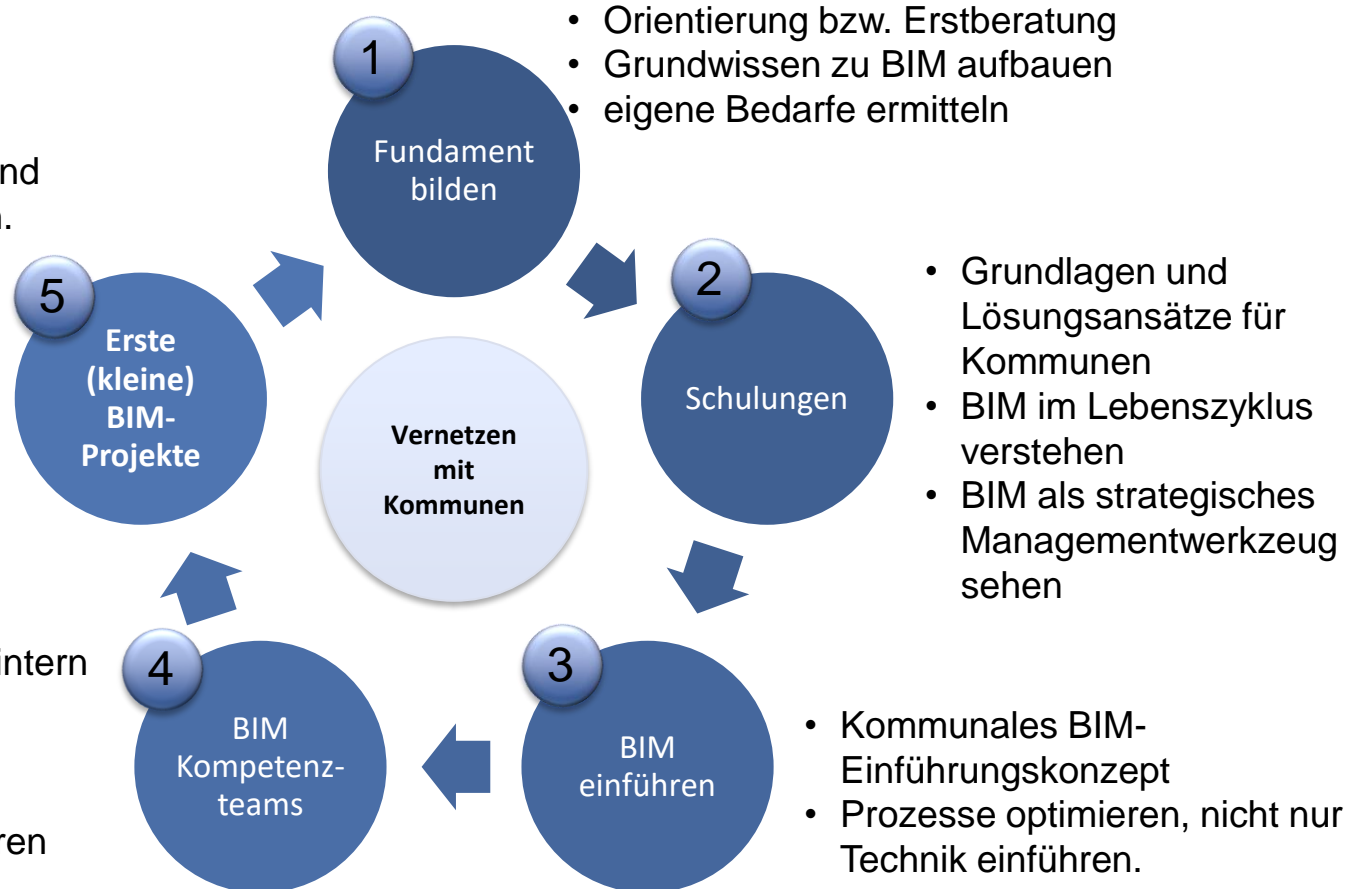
nd
n.

intern

ren

1
Fundament bilden

• Orientierung bzw. Erstberatung
• Grundwissen zu BIM aufbauen
• eigene Bedarfe ermitteln

5
Erste (kleine) BIM-Projekte

Vernetzen mit Kommunen

2
Schulungen

• Grundlagen und Lösungsansätze für Kommunen
• BIM im Lebenszyklus verstehen
• BIM als strategisches Managementwerkzeug sehen

4
BIM Kompetenz-teams

3
BIM einführen

• Kommunales BIM-Einführungskonzept
• Prozesse optimieren, nicht nur Technik einführen.